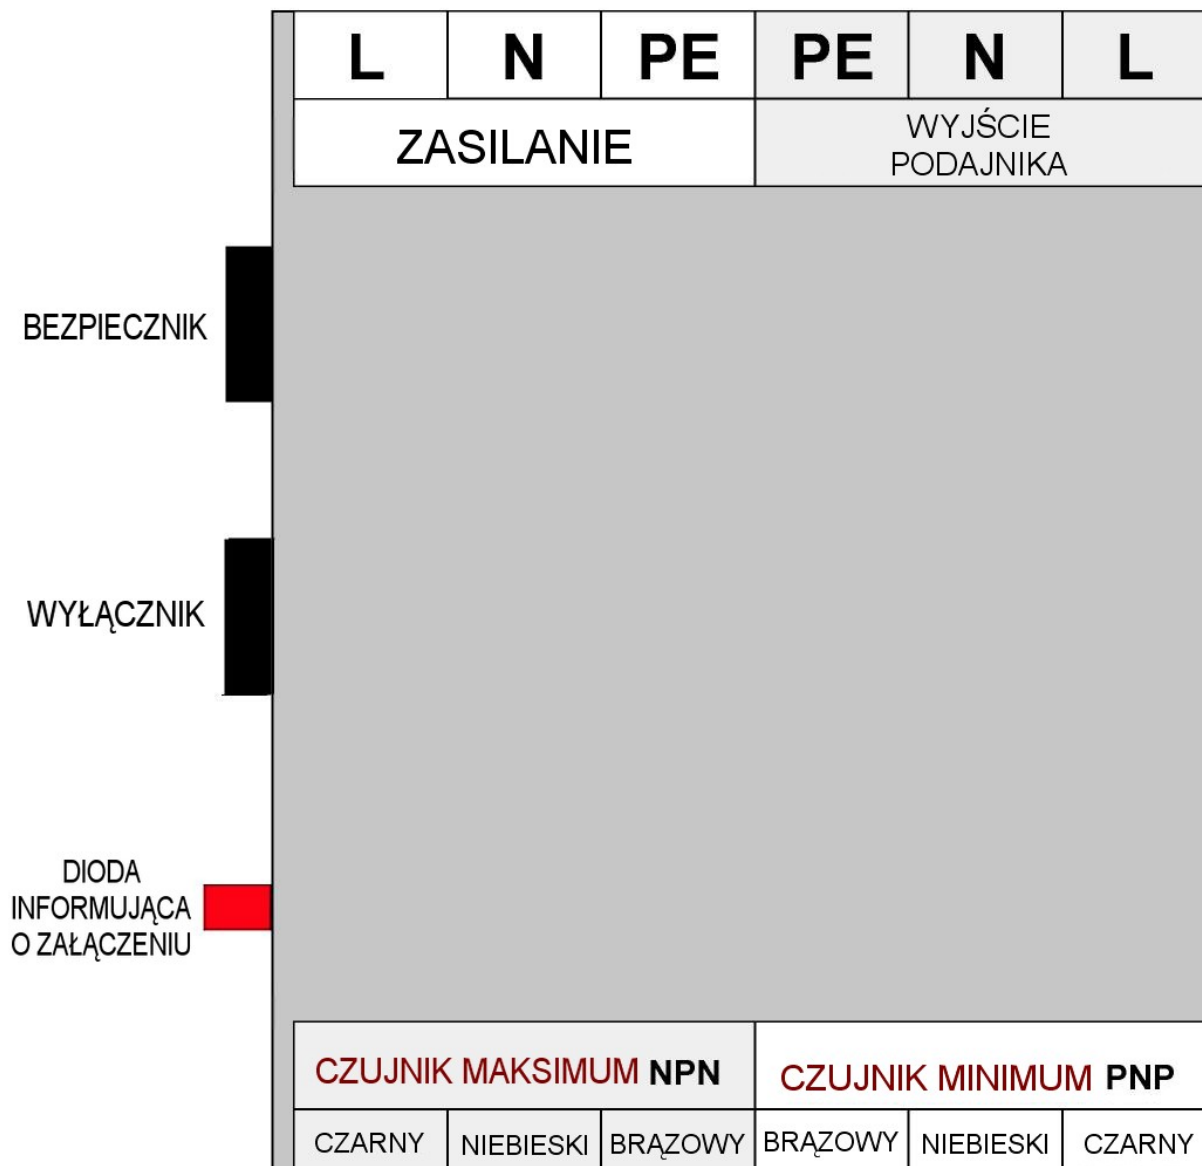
| L | N | PE | PE | N | L |
|---|---|---|---|---|---|
| ZASILANIE | | | WYJŚCIE PODAJNIKA | | |

BEZPIECZNIK

WYŁĄCZNIK

DIODA INFORMUJĄCA O ZAŁĄCZENIU

| CZUJNIK MAKSIMUM NPN | | | CZUJNIK MINIMUM PNP | | |
|---|---|---|---|---|---|
| CZARNY | NIEBIESKI | BRĄZOWY | BRĄZOWY | NIEBIESKI | CZARNY |